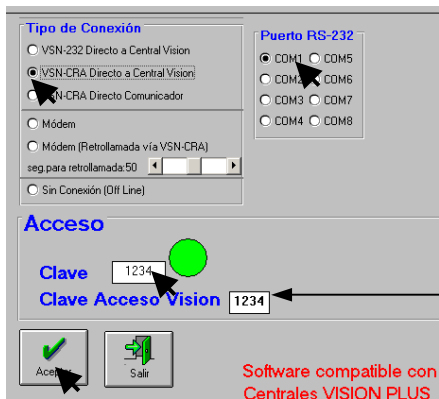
Tipo de Conexión

VSN-232 Directo a Central Vision

VSN-CRA Directo a Central Vision

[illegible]N-CRA Directo Comunicador

Módem

Módem (Retrollamada vía VSN-CRA)

seg.para retrollamada:50

Sin Conexión (Off Line)

Puerto RS-232

COM1 COM5

COM2 COM6

COM3 COM7

COM4 COM8

Acceso

Clave 1234

Clave Acceso Vision 1234

Ace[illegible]

Salir

Software compatible con Centrales VISION PLUS